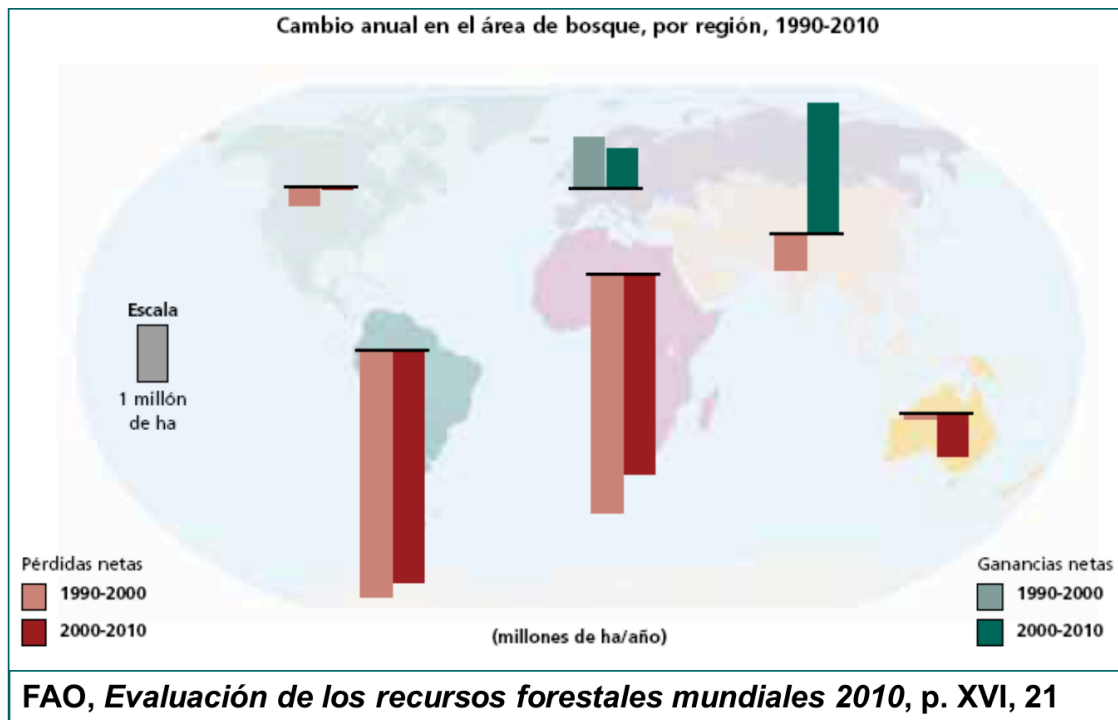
Cambio anual en el área de bosque, por región, 1990-2010

Escala

1 millón de ha

Pérdidas netas

1990-2000

2000-2010

Ganancias netas

1990-2000

2000-2010

(millones de ha/año)

FAO, *Evaluación de los recursos forestales mundiales 2010*, p. XVI, 21